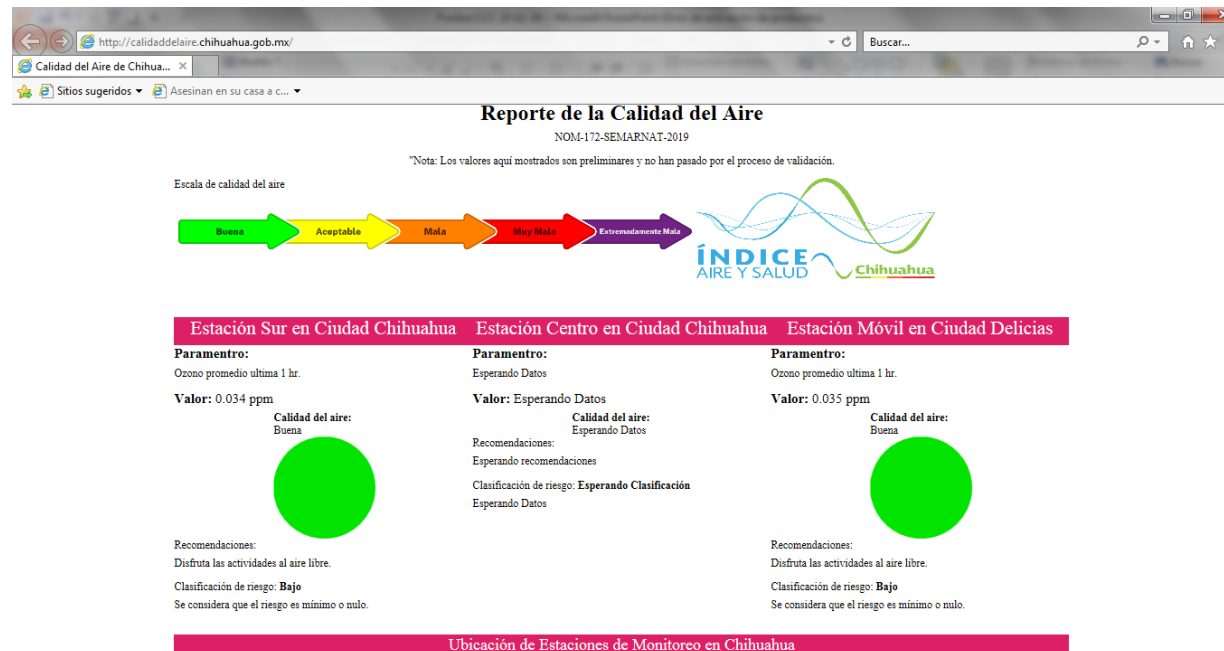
http://calidaddelaire.chihuahua.gob.mx/

Buscar...

Calidad del Aire de Chihua...

Sitios sugeridos ▾ Asesinan en su casa a c... ▾

Reporte de la Calidad del Aire

NOM-172-SEMARNAT-2019

"Nota: Los valores aquí mostrados son preliminares y no han pasado por el proceso de validación.

Escala de calidad del aire

Buena

Aceptable

Mala

Muy Mala

Extremadamente Mala

ÍNDICE AIRE Y SALUD Chihuahua

Estación Sur en Ciudad Chihuahua

Paramentro:

Ozono promedio ultima 1 hr.

Valor: 0.034 ppm

Calidad del aire:
Buena

Recomendaciones:

Disfruta las actividades al aire libre.

Clasificación de riesgo: Bajo

Se considera que el riesgo es mínimo o nulo.

Estación Centro en Ciudad Chihuahua

Paramentro:

Esperando Datos

Valor: Esperando Datos

Calidad del aire:
Esperando Datos

Recomendaciones:

Esperando recomendaciones

Clasificación de riesgo: Esperando Clasificación

Esperando Datos

Estación Móvil en Ciudad Delicias

Paramentro:

Ozono promedio ultima 1 hr.

Valor: 0.035 ppm

Calidad del aire:
Buena

Recomendaciones:

Disfruta las actividades al aire libre.

Clasificación de riesgo: Bajo

Se considera que el riesgo es mínimo o nulo.

Ubicación de Estaciones de Monitoreo en Chihuahua